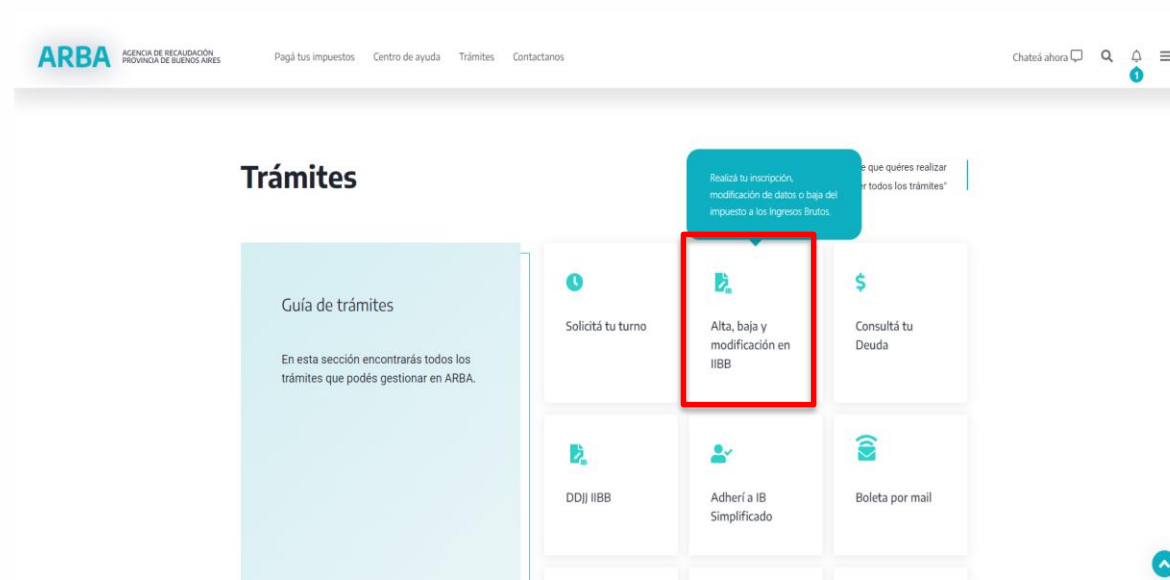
ARBA AGENCIA DE RECAUDACIÓN PROVINCIA DE BUENOS AIRES

Pagá tus impuestos Centro de ayuda Trámites Contactanos

Chateá ahora

1

Trámites

Realizá tu inscripción, modificación de datos o baja del impuesto a los Ingresos Brutos.

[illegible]e que quéres realizar
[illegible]r todos los trámites"

Guía de trámites

En esta sección encontrarás todos los trámites que podés gestionar en ARBA.

Solicitá tu turno

Alta, baja y modificación en IIBB

Consultá tu Deuda

DDJJ IIBB

Adherí a IB Simplificado

Boleta por mail